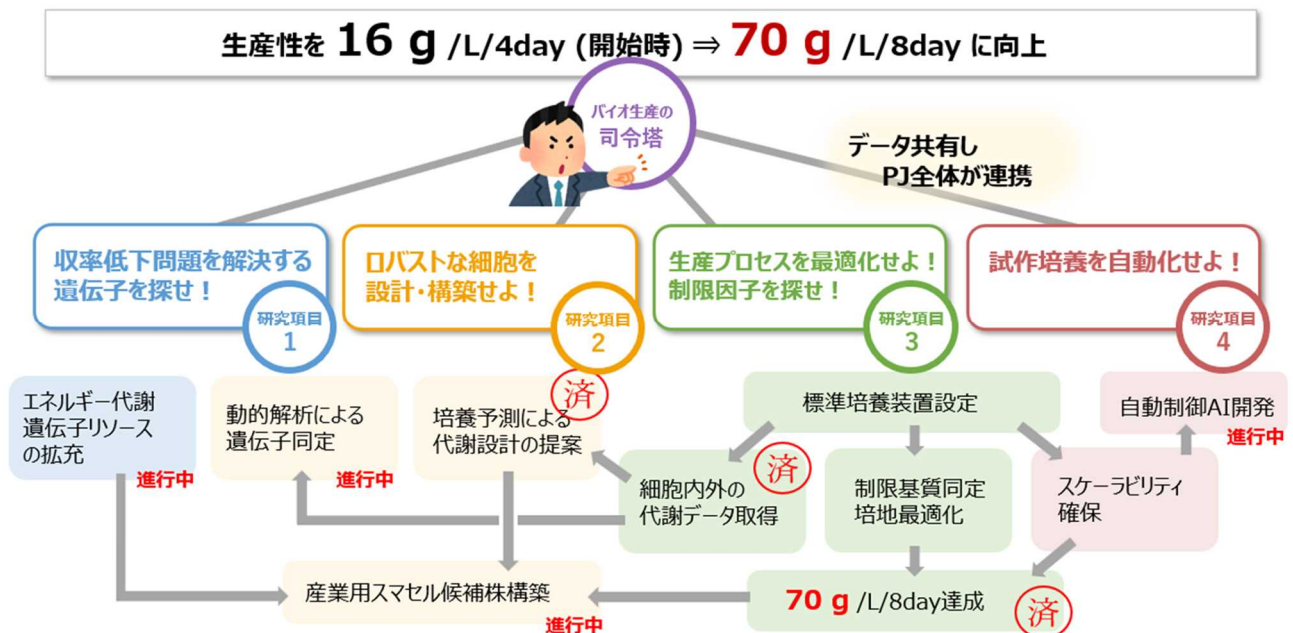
生産性を 16 g /L/4day (開始時) ⇒ 70 g /L/8day に向上

バイオ生産の司令塔

データ共有し PJ全体が連携

収率低下問題を解決する遺伝子を探せ！
研究項目 1

ロバストな細胞を設計・構築せよ！
研究項目 2

生産プロセスを最適化せよ！制限因子を探せ！
研究項目 3

試作培養を自動化せよ！
研究項目 4

エネルギー代謝遺伝子リソースの拡充
進行中

動的解析による遺伝子同定
進行中

済
培養予測による代謝設計の提案

標準培養装置設定

自動制御AI開発
進行中

細胞内外の代謝データ取得
済

制限基質同定 培地最適化

スケーラビリティ確保

産業用スマセル候補株構築
進行中

70 g /L/8day達成
済